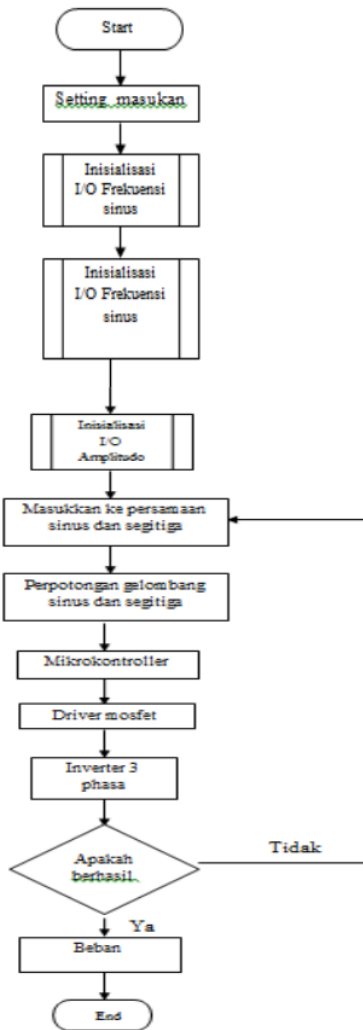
Start

Setting masukan

Inisialisasi I/O Frekuensi sinus

Inisialisasi I/O Frekuensi sinus

Inisialisasi I/O Amplitudo

Masukkan ke persamaan sinus dan segitiga

Perpotongan gelombang sinus dan segitiga

Mikrokontroller

Driver mosfet

Inverter 3 phasa

Apakah berhasil.

Tidak

Ya

Beban

End